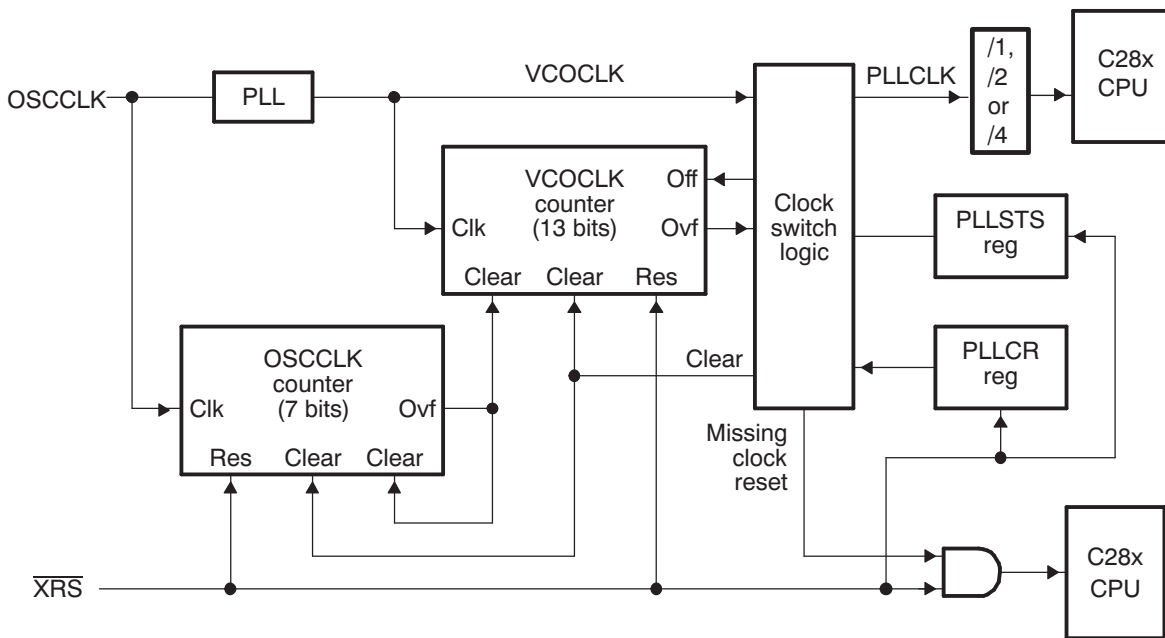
OSCCLK

PLL

VCOCLK

PLLCLK

/1, /2 or /4

C28x CPU

VCOCLK counter (13 bits)

Off

Clk

Ovf

Clear

Clear

Res

Clock switch logic

PLLSTS reg

OSCCLK counter (7 bits)

Clk

Ovf

Res

Clear

Clear

Clear

PLLCR reg

Missing clock reset

$\overline{XRS}$

C28x CPU